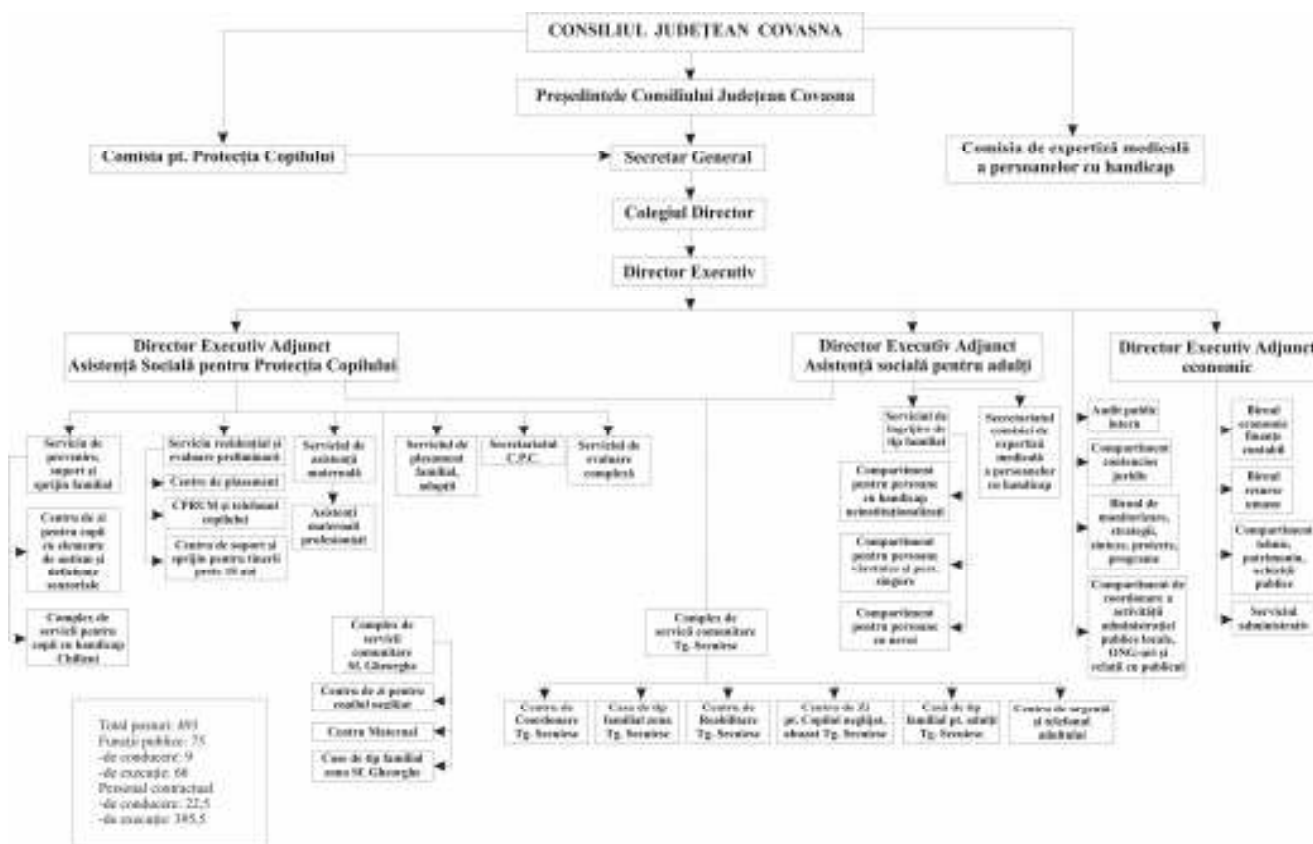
CONSILIUL JUDEȚEAN COVASNA

Președintele Consiliului Județean Covasna

Comisia pt. Protecția Copilului

Secretar General

Comisia de expertiză medicală a persoanelor cu handicap

Colegiul Director

Director Executiv

Director Executiv Adjunct Asistență Socială pentru Protecția Copilului

Director Executiv Adjunct Asistență socială pentru adulți

Director Executiv Adjunct economic

Serviciu de prevenire, suport și sprijin familial

Centru de zi pentru copii cu elemente de autism și tulburare senzoriale

Complex de servicii pentru copii cu handicap Chilieni

Serviciu rezidențial și evaluare preliminară

Centru de plasament

CPRCM și telefonul copilului

Centru de suport și sprijin pentru tinerii peste 18 ani

Serviciul de asistență maternală

Asistenți maternali profesioniști

Serviciul de plasament familial, adopții

Secretariatul C.P.C.

Serviciul de evaluare complexă

Complex de servicii comunitare Sf. Gheorghe

Centru de zi pentru copilul neglijat

Centru Maternal

Casa de tip familial zona Sf. Gheorghe

Complex de servicii comunitare Tg. Secuiesc

Centru de Coordonare Tg. Secuiesc

Casa de tip familial zona Tg. Secuiesc

Centru de Reabilitare Tg. Secuiesc

Centru de Zi pt. Copilul neglijat, abuzat Tg. Secuiesc

Casă de tip familial pt. adulți Tg. Secuiesc

Centru de urgență și telefonul adultului

Serviciul de îngrijire de tip familial

Compartiment pentru persoane cu handicap neinstituționalizate

Compartiment pentru persoane vârstnice și pers. singure

Compartiment pentru persoane cu nevoi

Secretariatul comisiei de expertiză medicală a persoanelor cu handicap

Audit public intern

Compartiment contencios juridic

Birou de monitorizare, strategii, sinteze, proiecte, programe

Compartiment de coordonare a activității administrației publice locale, ONG-uri și relații cu publicul

Birou economic finanțe contabil

Birou resurse umane

Compartiment tehnic, patrimoniu, achiziții publice

Serviciul administrativ

Total posturi: 493
Funcții publice: 75
-de conducere: 9
-de execuție: 66
Personal contractual
-de conducere: 22,5
-de execuție: 395,5